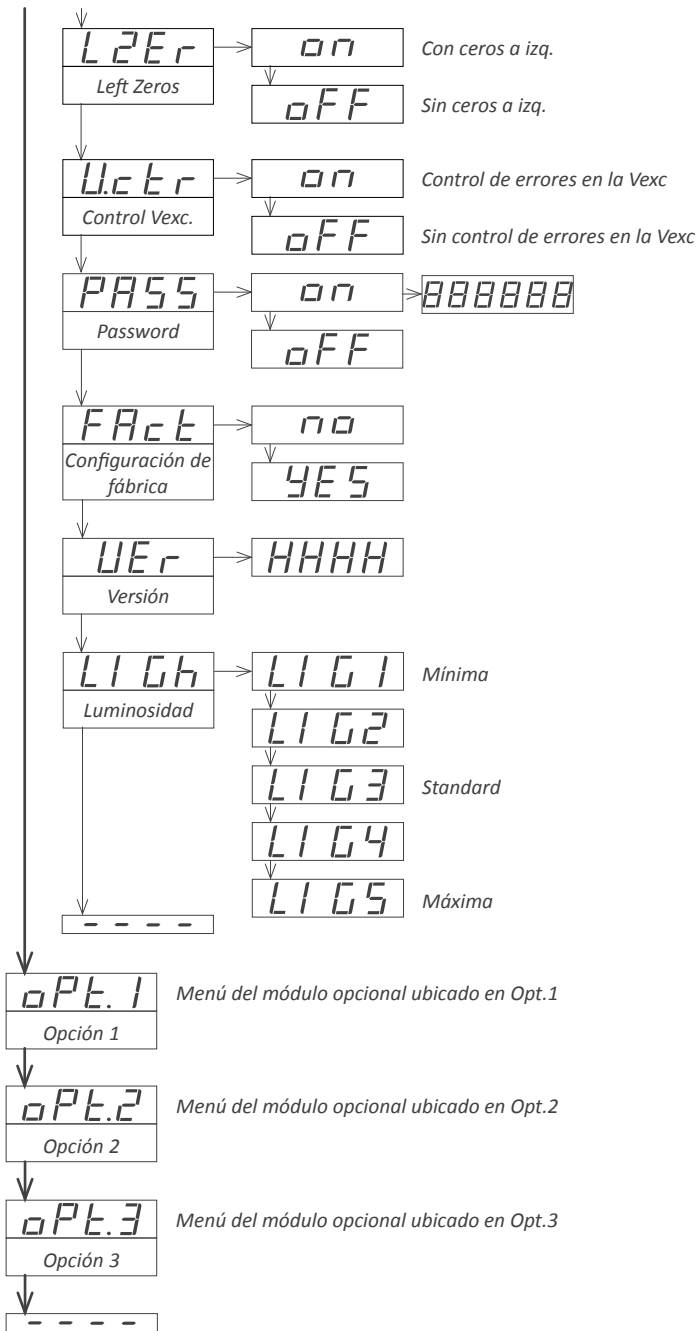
L2Er
Left Zeros
on
Con ceros a izq.
oFF
Sin ceros a izq.

U.ctr
Control Vexc.
on
Control de errores en la Vexc
oFF
Sin control de errores en la Vexc

PASS
Password
on
888888
oFF

FAct
Configuración de fábrica
no
YES

UEr
Versión
HHHH

LIGh
Luminosidad
LIG1
Mínima
LIG2
LIG3
Standard
LIG4
LIG5
Máxima

----

oPt.1
Opción 1
Menú del módulo opcional ubicado en Opt.1

oPt.2
Opción 2
Menú del módulo opcional ubicado en Opt.2

oPt.3
Opción 3
Menú del módulo opcional ubicado en Opt.3

----